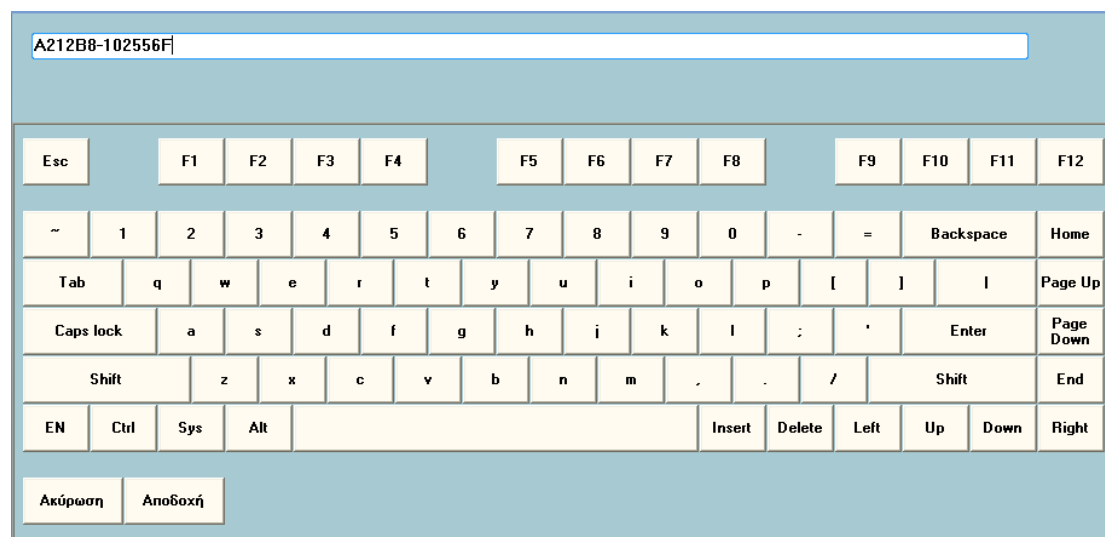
A212B8-102556F

Esc F1 F2 F3 F4 F5 F6 F7 F8 F9 F10 F11 F12

~ 1 2 3 4 5 6 7 8 9 0 - = Backspace Home

Tab q w e r t y u i o p [ ] | Page Up

Caps lock a s d f g h j k l ; ' Enter Page Down

Shift z x c v b n m , . / Shift End

EN Ctrl Sys Alt Insert Delete Left Up Down Right

Ακύρωση Αποδοχή